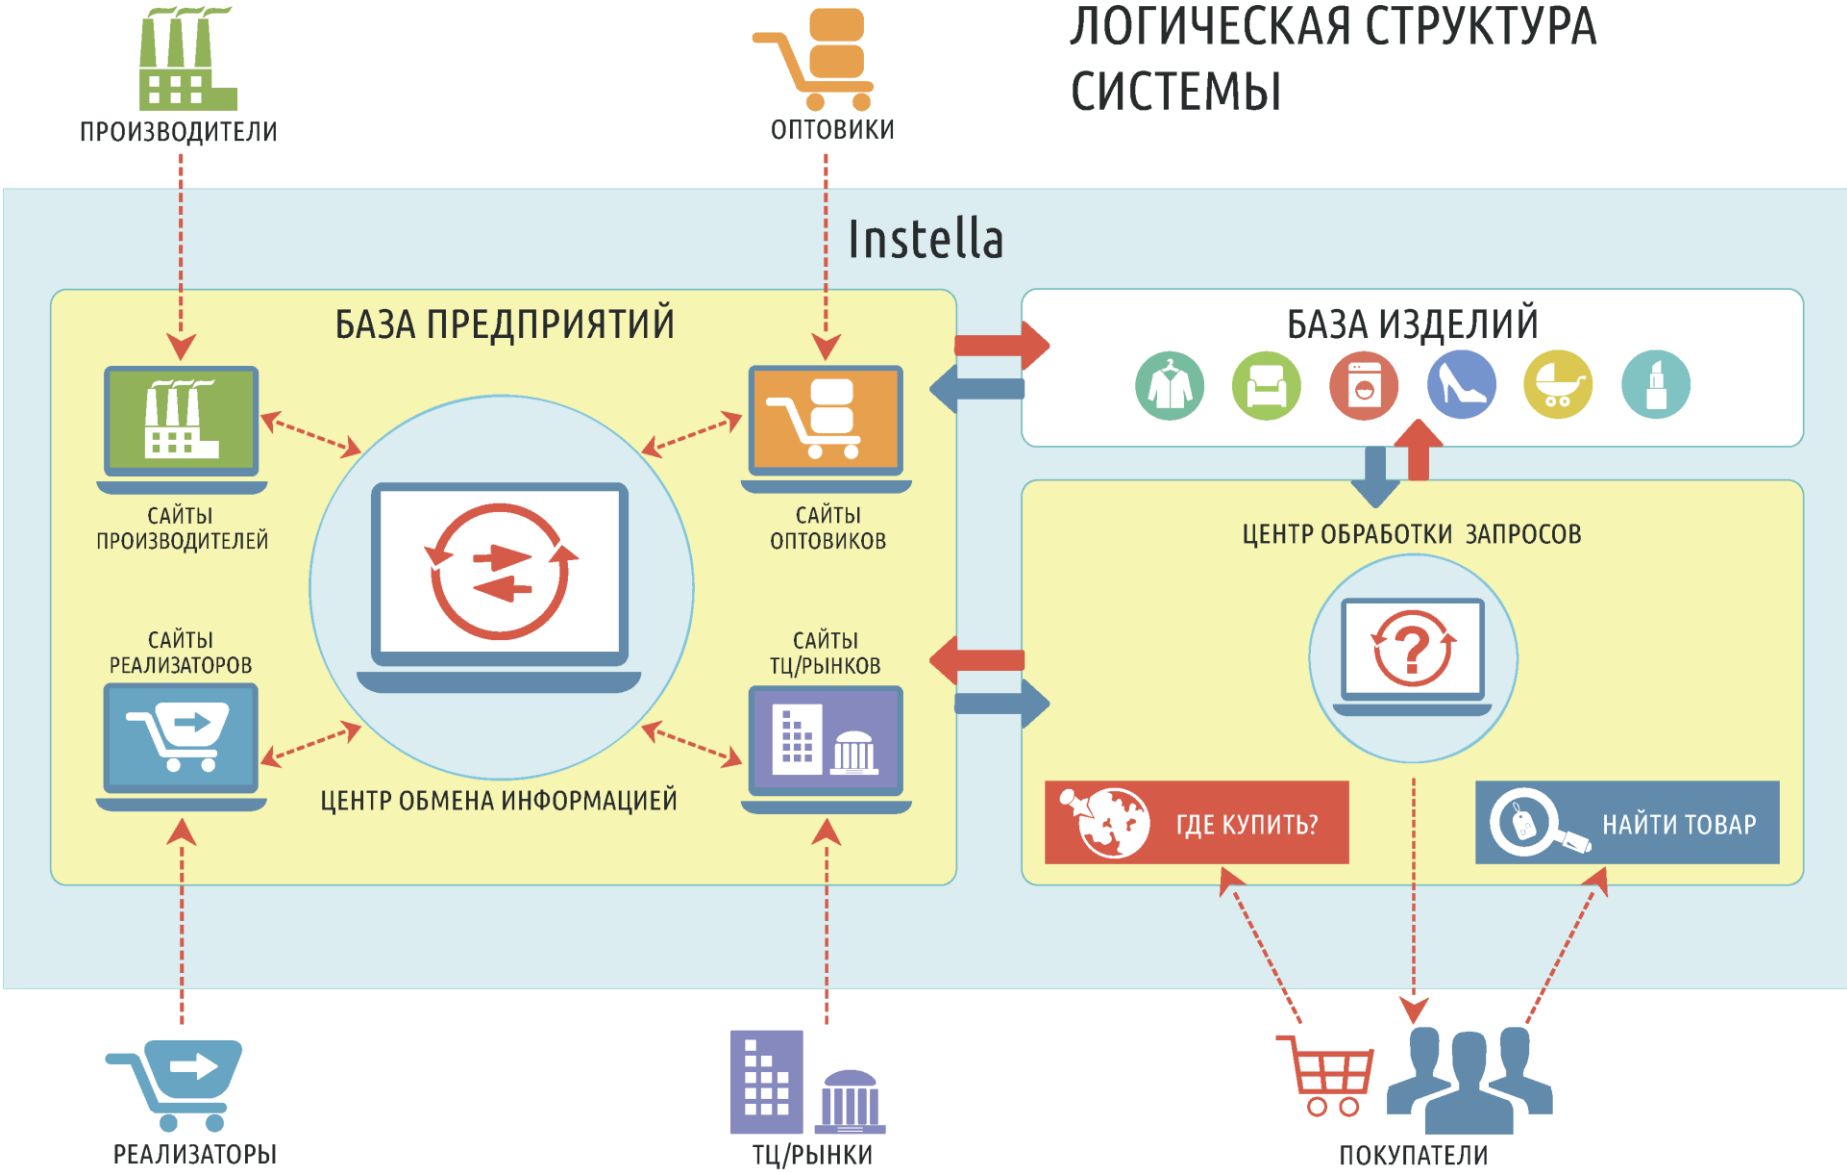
ЛОГИЧЕСКАЯ СТРУКТУРА СИСТЕМЫ

ПРОИЗВОДИТЕЛИ

ОПТОВИКИ

Instella

БАЗА ПРЕДПРИЯТИЙ

САЙТЫ ПРОИЗВОДИТЕЛЕЙ

САЙТЫ ОПТОВИКОВ

САЙТЫ РЕАЛИЗАТОРОВ

САЙТЫ ТЦ/РЫНКОВ

ЦЕНТР ОБМЕНА ИНФОРМАЦИЕЙ

БАЗА ИЗДЕЛИЙ

ЦЕНТР ОБРАБОТКИ ЗАПРОСОВ

ГДЕ КУПИТЬ?

НАЙТИ ТОВАР

РЕАЛИЗАТОРЫ

ТЦ/РЫНКИ

ПОКУПАТЕЛИ